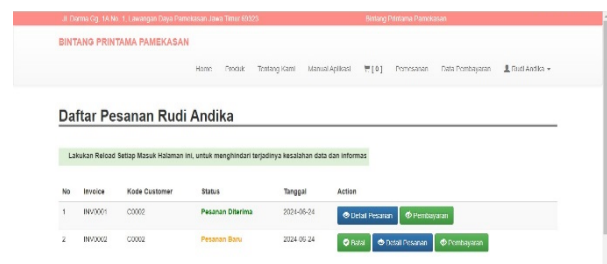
Jl. Dorma Cg. 1A No. 1, Lawangan Daya Pamekasan Jawa Timur 69325 Bintang Printama Pamekasan

BINTANG PRINTAMA PAMEKASAN

Home Produk Tentang Kami Manual Aplikasi [0] Pemesanan Data Pembayaran Rudi Andika

Daftar Pesanan Rudi Andika

Lakukan Reload Setiap Masuk Halaman ini, untuk menghindari terjadinya kesalahan data dan informasi

| No | Invoice | Kode Customer | Status | Tanggal | Action |
|---|---|---|---|---|---|
| 1 | INV0001 | C0002 | Pesanan Diterima | 2024-06-24 | Detail Pesanan Pembayaran |
| 2 | INV0002 | C0002 | Pesanan Baru | 2024-06-24 | Batal Detail Pesanan Pembayaran |